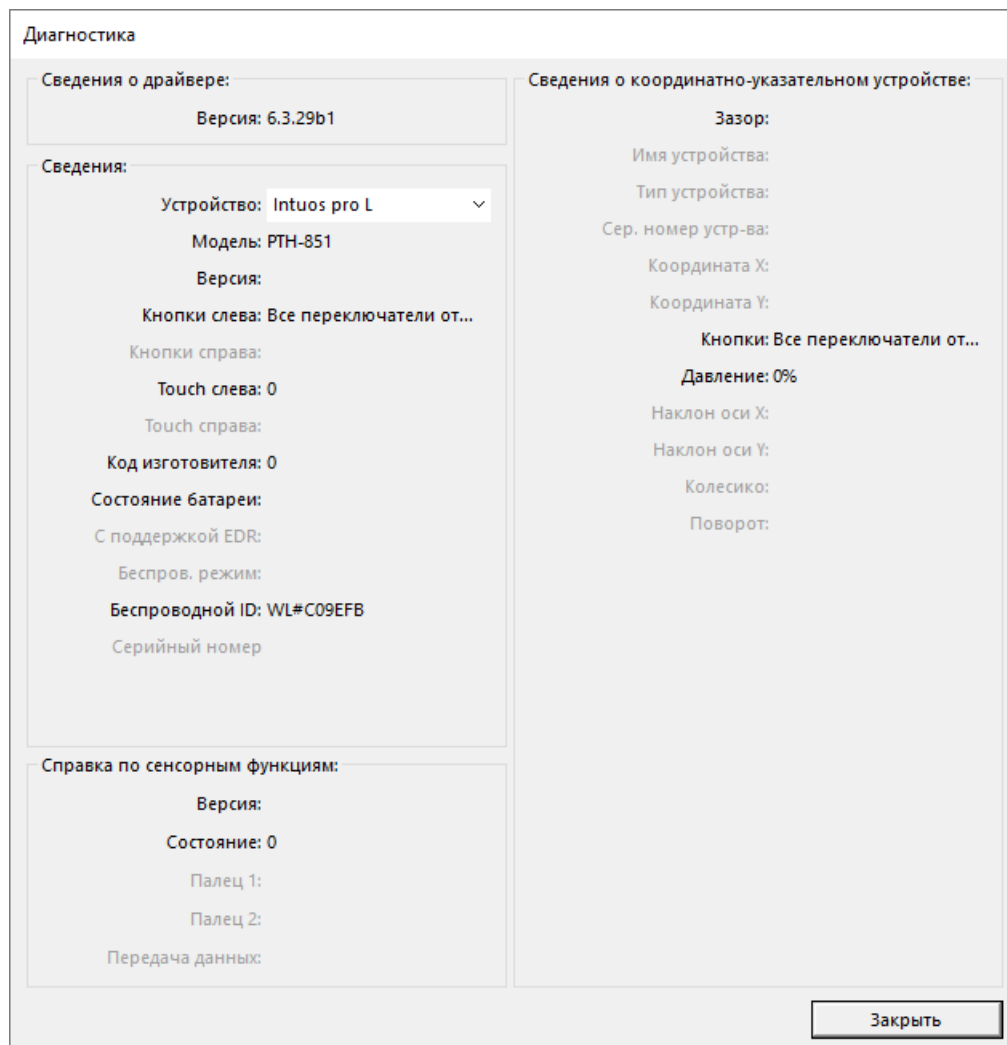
Диагностика

Сведения о драйвере:

Версия: 6.3.29b1

Сведения:

Устройство: Intuos pro L

Модель: PTH-851

Версия:

Кнопки слева: Все переключатели от...

Кнопки справа:

Touch слева: 0

Touch справа:

Код изготовителя: 0

Состояние батареи:

С поддержкой EDR:

Беспров. режим:

Беспроводной ID: WL#C09EFB

Серийный номер

Справка по сенсорным функциям:

Версия:

Состояние: 0

Палец 1:

Палец 2:

Передача данных:

Сведения о координатно-указательном устройстве:

Зазор:

Имя устройства:

Тип устройства:

Сер. номер устр-ва:

Координата X:

Координата Y:

Кнопки: Все переключатели от...

Давление: 0%

Наклон оси X:

Наклон оси Y:

Колесико:

Поворот:

Закрыть